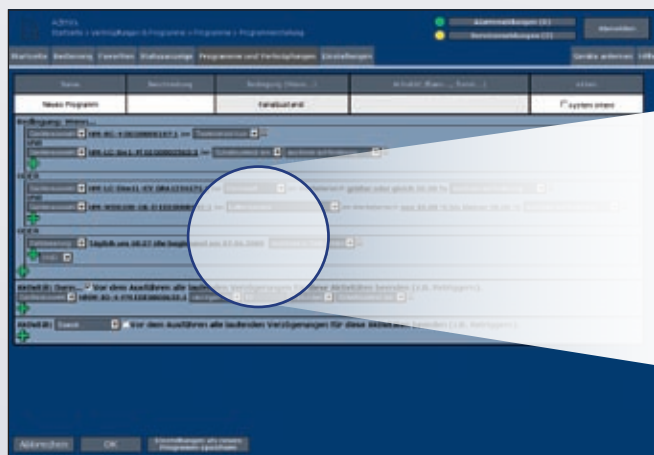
Admin
Startseite > Verknüpfungen & Programme > Programme > Programmerstellung

Alarmmeldungen (0)
Servicemeldungen (2)
Abmelden

Startseite | Bedienung | Favoriten | Statusanzeige | Programme und Verknüpfungen | Einstellungen
Geräte anlernen | Hilfe

| Name | Beschreibung | Bedingung (Wenn...) | Aktivität (Dann... Sonst...) | Aktion |
|---|---|---|---|---|
| Neues Programm | | Fehlerhaft | | system intern |

Bedingung: Wenn...
UND
ODER
UND
ODER
Täglich um 08:27 Uhr beginnend am 03.06.2009
Aktivität: Dann... Vor dem Ausführen alle laufenden Verzögerungen für diese Aktivitäten beenden (z.B. Retriggern)
Aktivität: Sonst Vor dem Ausführen alle laufenden Verzögerungen für diese Aktivitäten beenden (z.B. Retriggern)

Abbrechen | OK | Einstellungen als neues Programm speichern